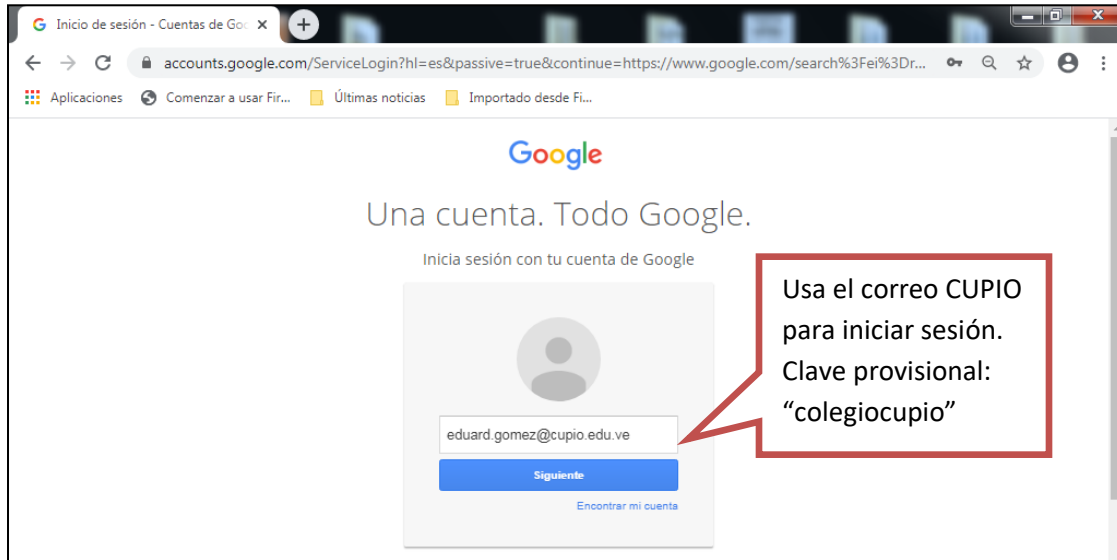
Inicio de sesión - Cuentas de Goo ×

accounts.google.com/ServiceLogin?hl=es&passive=true&continue=https://www.google.com/search%3Fei%3Dr...

Aplicaciones
Comenzar a usar Fir...
Últimas noticias
Importado desde Fi...

Google

Una cuenta. Todo Google.

Inicia sesión con tu cuenta de Google

eduard.gomez@cupio.edu.ve

Siguiente

Encontrar mi cuenta

Usa el correo CUPIO para iniciar sesión. Clave provisional: “colegiocupio”